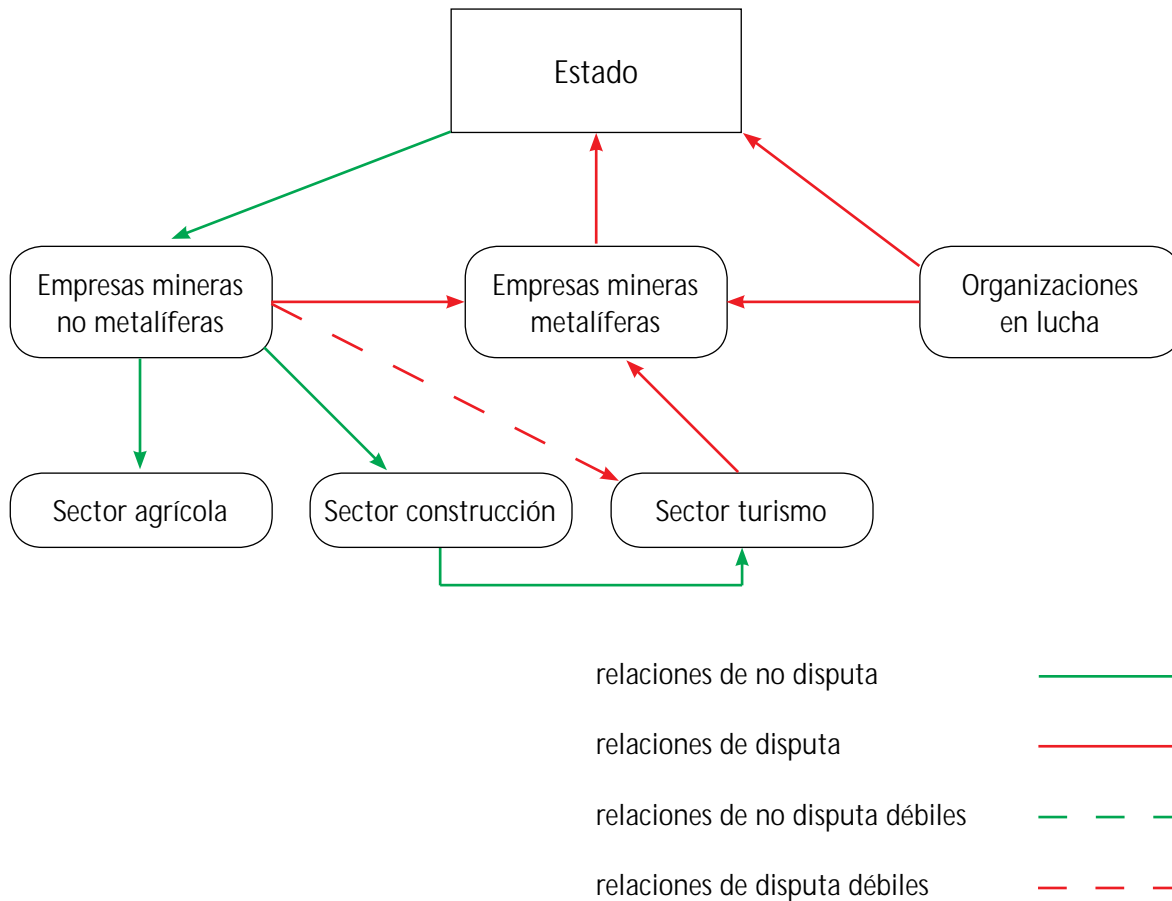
Estado

Empresas mineras no metalíferas

Empresas mineras metalíferas

Organizaciones en lucha

Sector agrícola

Sector construcción

Sector turismo

relaciones de no disputa

relaciones de disputa

relaciones de no disputa débiles

relaciones de disputa débiles